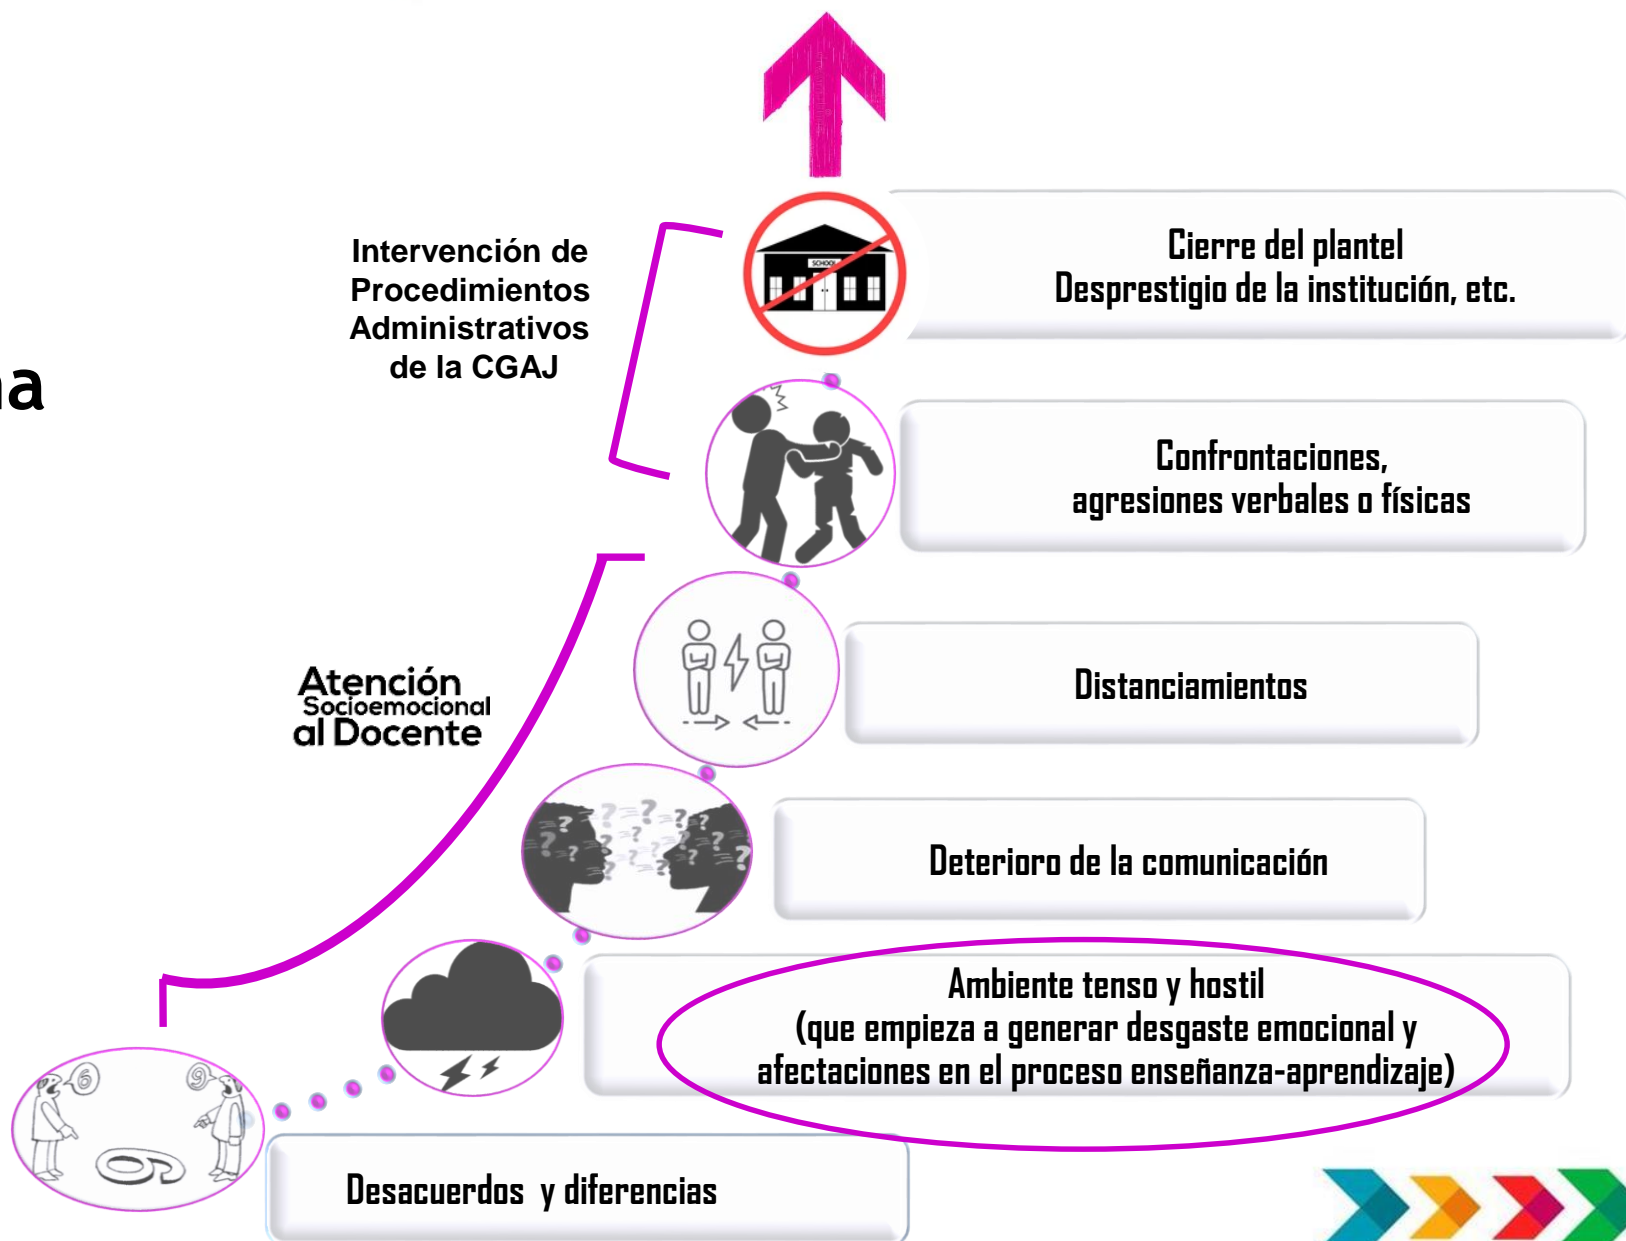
a

Intervención de Procedimientos Administrativos de la CGAJ

Cierre del plantel
Desprestigio de la institución, etc.

Confrontaciones,
agresiones verbales o físicas

Atención Socioemocional al Docente

Distanciamientos

Deterioro de la comunicación

Ambiente tenso y hostil
(que empieza a generar desgaste emocional y afectaciones en el proceso enseñanza-aprendizaje)

Desacuerdos y diferencias